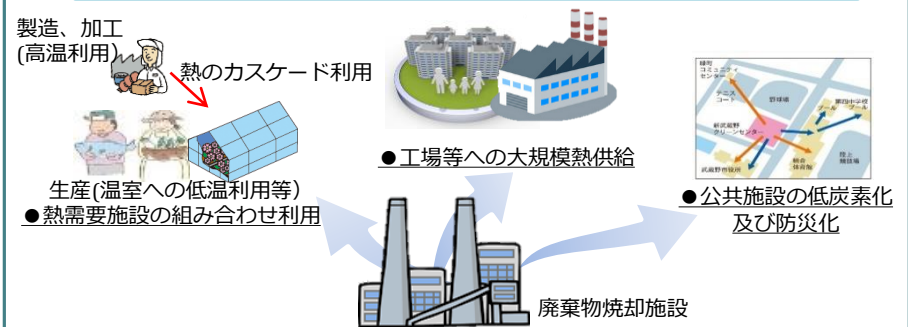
製造、加工
(高温利用)

熱のカスケード利用

生産(温室への低温利用等)
●熱需要施設の組み合わせ利用

●工場等への大規模熱供給

緑町
コミュニティ
センター

テニス
コート

野球場

第四中学校
プール
プール

武蔵野
クリーンセンター

武蔵野市役所

総合
体育館

陸上
競技場

●公共施設の低炭素化
及び防災化

廃棄物焼却施設